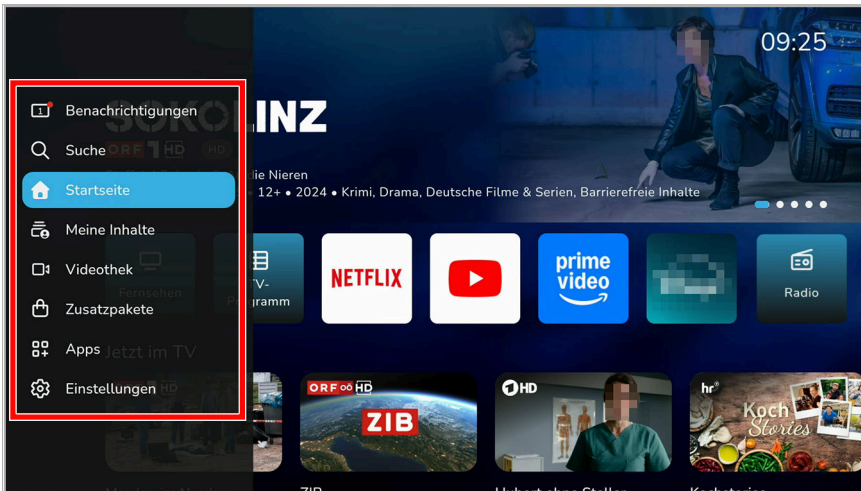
09:25

INZ

ie Nieren

12+ • 2024 • Krimi, Drama, Deutsche Filme & Serien, Barrierefreie Inhalte

1

Benachrichtigungen

Suche

Startseite

Meine Inhalte

Videothek

Zusatzpakete

Apps

Einstellungen

TV-Programm

NETFLIX

prime video

Radio

Jetzt im TV

ORF HD

ZIB

1HD

hr

Koch Stories